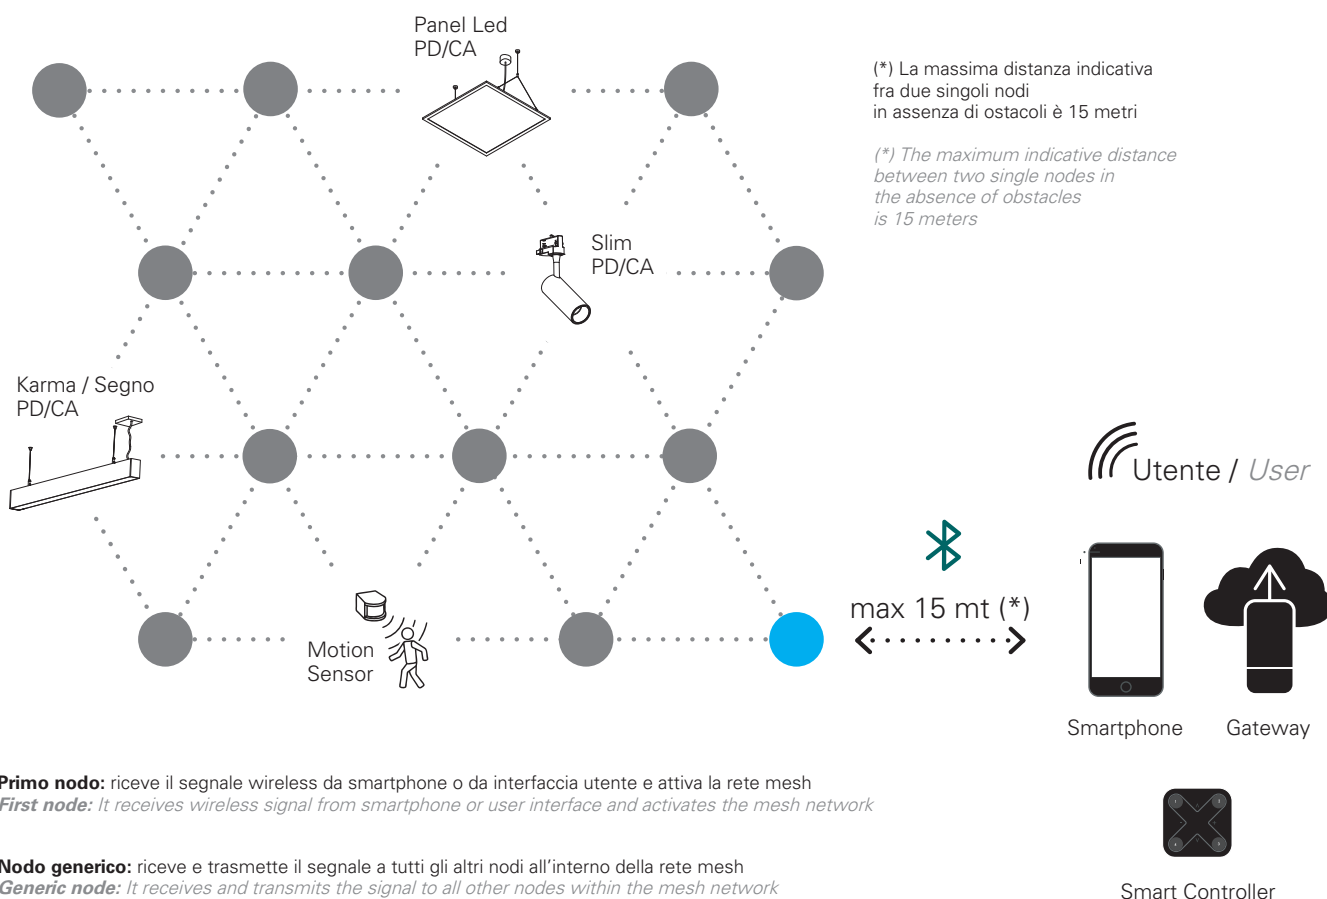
Panel Led
PD/CA

(*) La massima distanza indicativa fra due singoli nodi in assenza di ostacoli è 15 metri

(*) The maximum indicative distance between two single nodes in the absence of obstacles is 15 meters

Slim
PD/CA

Karma / Segno
PD/CA

Utente / User

max 15 mt (*)

Motion
Sensor

Smartphone

Gateway

**Primo nodo:** riceve il segnale wireless da smartphone o da interfaccia utente e attiva la rete mesh
*First node: It receives wireless signal from smartphone or user interface and activates the mesh network*

**Nodo generico:** riceve e trasmette il segnale a tutti gli altri nodi all'interno della rete mesh
*Generic node: It receives and transmits the signal to all other nodes within the mesh network*

Smart Controller